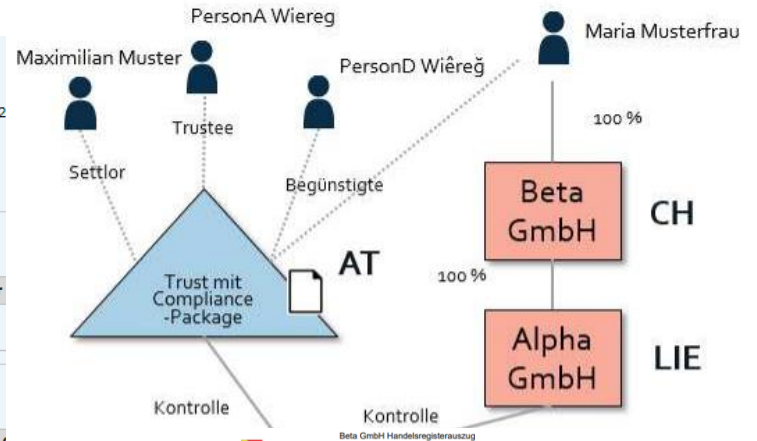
PersonA Wiereg

Maximilian Muster

PersonD Wîêreğ

Maria Musterfrau

2

Trustee

Settlor

Begünstigte

100 %

Beta GmbH

CH

Trust mit Compliance -Package

AT

100 %

Alpha GmbH

LIE

Kontrolle

Kontrolle

Beta GmbH Handelsregisterauszug